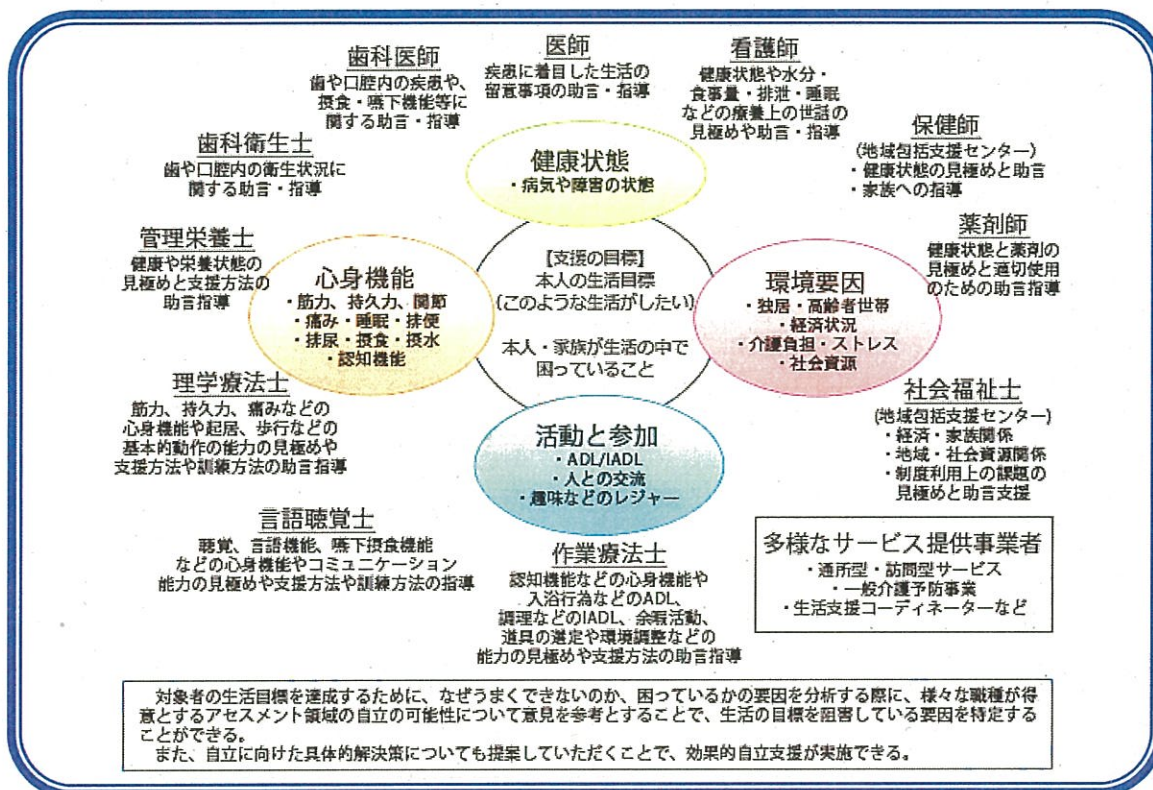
歯科医師
歯や口腔内の疾患や、摂食・嚥下機能等に関する助言・指導

医師
疾患に着目した生活の留意事項の助言・指導

看護師
健康状態や水分・食事量・排泄・睡眠などの療養上の世話の見極めや助言・指導

保健師
(地域包括支援センター)
・健康状態の見極めと助言
・家族への指導

歯科衛生士
歯や口腔内の衛生状況に関する助言・指導

健康状態
・病気や障害の状態

薬剤師
健康状態と薬剤の見極めと適切使用のための助言指導

管理栄養士
健康や栄養状態の見極めと支援方法の助言指導

心身機能
・筋力、持久力、関節
・痛み・睡眠・排便
・排尿・摂食・摂水
・認知機能

【支援の目標】
本人の生活目標
(このような生活がしたい)

本人・家族が生活の中で困っていること

環境要因
・独居・高齢者世帯
・経済状況
・介護負担・ストレス
・社会資源

理学療法士
筋力、持久力、痛みなどの心身機能や起居、歩行などの基本的動作の能力の見極めや支援方法や訓練方法の助言指導

活動と参加
・ADL/IADL
・人との交流
・趣味などのレジャー

社会福祉士
(地域包括支援センター)
・経済・家族関係
・地域・社会資源関係
・制度利用上の課題の見極めと助言支援

言語聴覚士
聴覚、言語機能、嚥下摂食機能などの心身機能やコミュニケーション能力の見極めや支援方法や訓練方法の指導

作業療法士
認知機能などの心身機能や入浴行為などのADL、調理などのIADL、余暇活動、道具の選定や環境調整などの能力の見極めや支援方法の助言指導

多様なサービス提供事業者
・通所型・訪問型サービス
・一般介護予防事業
・生活支援コーディネーターなど

対象者の生活目標を達成するために、なぜうまくできないのか、困っているかの要因を分析する際に、様々な職種が得意とするアセスメント領域の自立の可能性について意見を参考とすることで、生活の目標を阻害している要因を特定することができる。
また、自立に向けた具体的解決策についても提案していただくことで、効果的自立支援が実施できる。